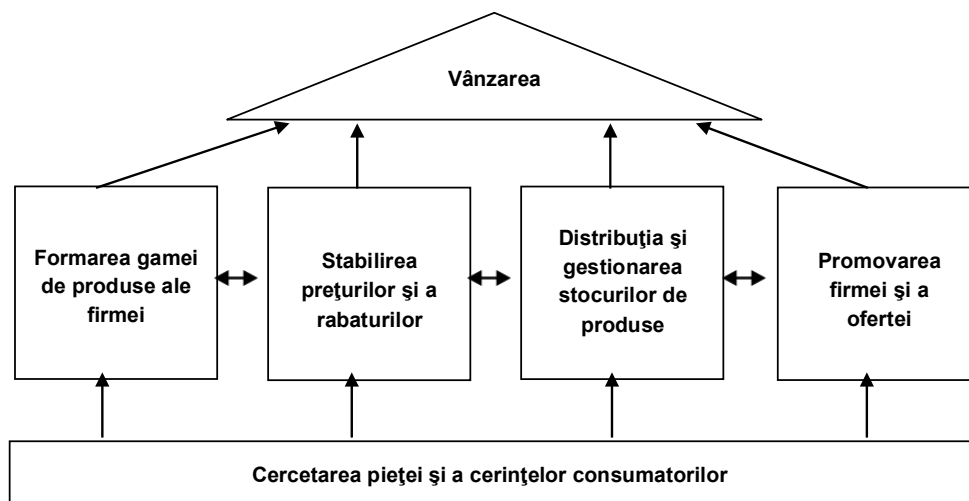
Vânzarea

Formarea gamei de produse ale firmei

Stabilirea preţurilor şi a rabaturilor

Distribuţia şi gestionarea stocurilor de produse

Promovarea firmei şi a ofertei

Cercetarea pieţei şi a cerinţelor consumatorilor